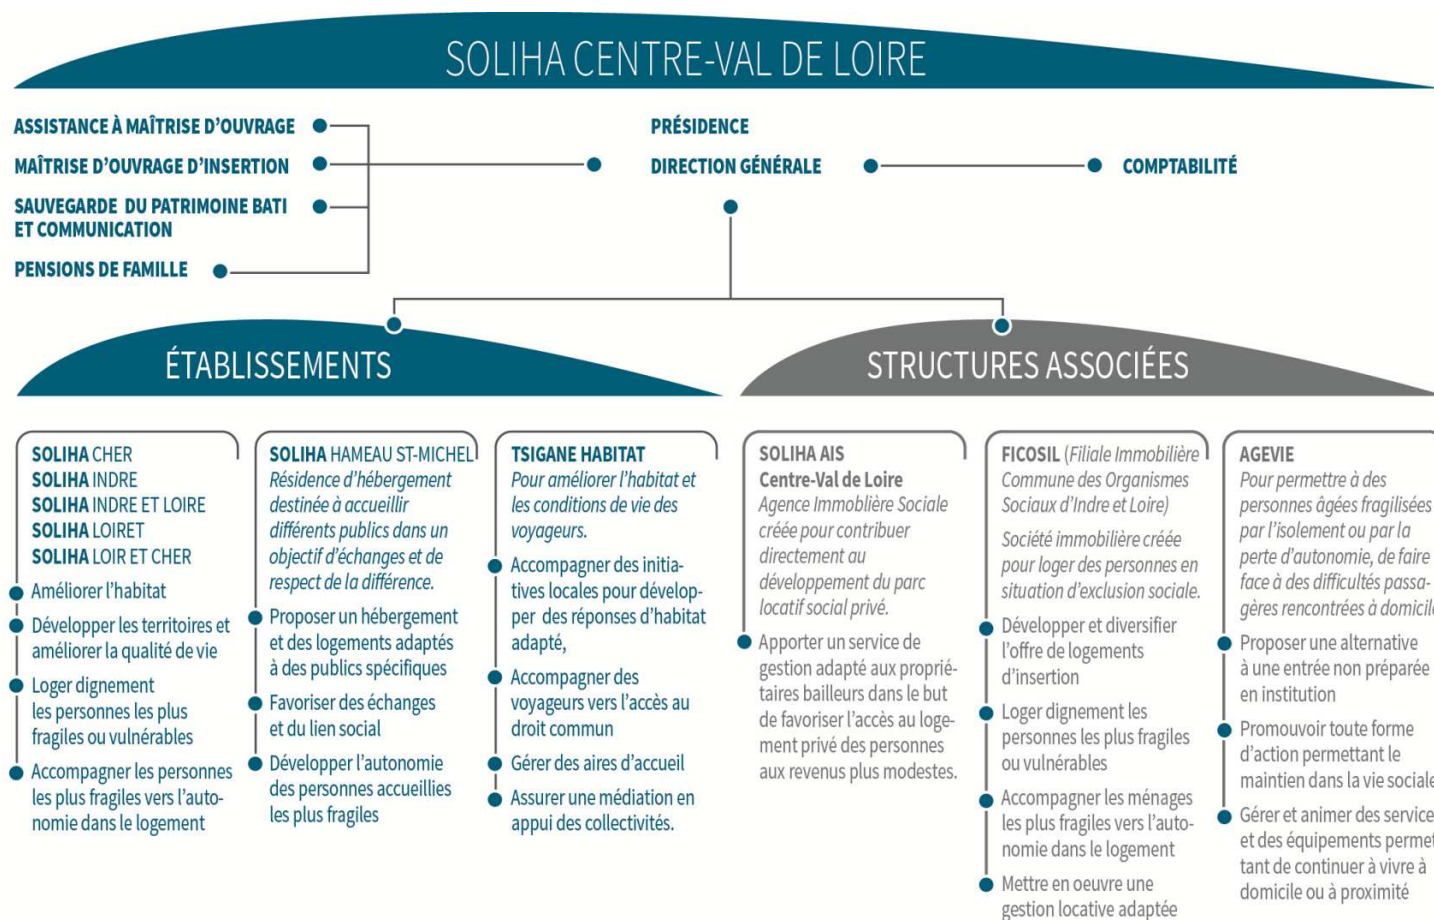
SOLIHA CENTRE-VAL DE LOIRE

ASSISTANCE À MAÎTRISE D'OUVRAGE
MAÎTRISE D'OUVRAGE D'INSERTION
SAUVEGARDE DU PATRIMOINE BATI ET COMMUNICATION
PENSIONS DE FAMILLE

PRÉSIDENCE
DIRECTION GÉNÉRALE

COMPTABILITÉ

ÉTABLISSEMENTS

STRUCTURES ASSOCIÉES

SOLIHA CHER
SOLIHA INDRE
SOLIHA INDRE ET LOIRE
SOLIHA LOIRET
SOLIHA LOIR ET CHER
Améliorer l'habitat
Développer les territoires et améliorer la qualité de vie
Loger dignement les personnes les plus fragiles ou vulnérables
Accompagner les personnes les plus fragiles vers l'autonomie dans le logement

SOLIHA HAMEAU ST-MICHEL
Résidence d'hébergement destinée à accueillir différents publics dans un objectif d'échanges et de respect de la différence.
Proposer un hébergement et des logements adaptés à des publics spécifiques
Favoriser des échanges et du lien social
Développer l'autonomie des personnes accueillies les plus fragiles

TSIGANE HABITAT
Pour améliorer l'habitat et les conditions de vie des voyageurs.
Accompagner des initiatives locales pour développer des réponses d'habitat adapté,
Accompagner des voyageurs vers l'accès au droit commun
Gérer des aires d'accueil
Assurer une médiation en appui des collectivités.

SOLIHA AIS
Centre-Val de Loire
Agence Immobilière Sociale créée pour contribuer directement au développement du parc locatif social privé.
Apporter un service de gestion adapté aux propriétaires bailleurs dans le but de favoriser l'accès au logement privé des personnes aux revenus plus modestes.

FICOSIL (Filiale Immobilière Commune des Organismes Sociaux d'Indre et Loire)
Société immobilière créée pour loger des personnes en situation d'exclusion sociale.
Développer et diversifier l'offre de logements d'insertion
Loger dignement les personnes les plus fragiles ou vulnérables
Accompagner les ménages les plus fragiles vers l'autonomie dans le logement
Mettre en oeuvre une gestion locative adaptée

AGEVIE
Pour permettre à des personnes âgées fragilisées par l'isolement ou par la perte d'autonomie, de faire face à des difficultés passagères rencontrées à domicil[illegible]
Proposer une alternative à une entrée non préparée en institution
Promouvoir toute forme d'action permettant le maintien dans la vie sociale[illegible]
Gérer et animer des service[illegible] et des équipements permet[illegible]tant de continuer à vivre à domicile ou à proximité